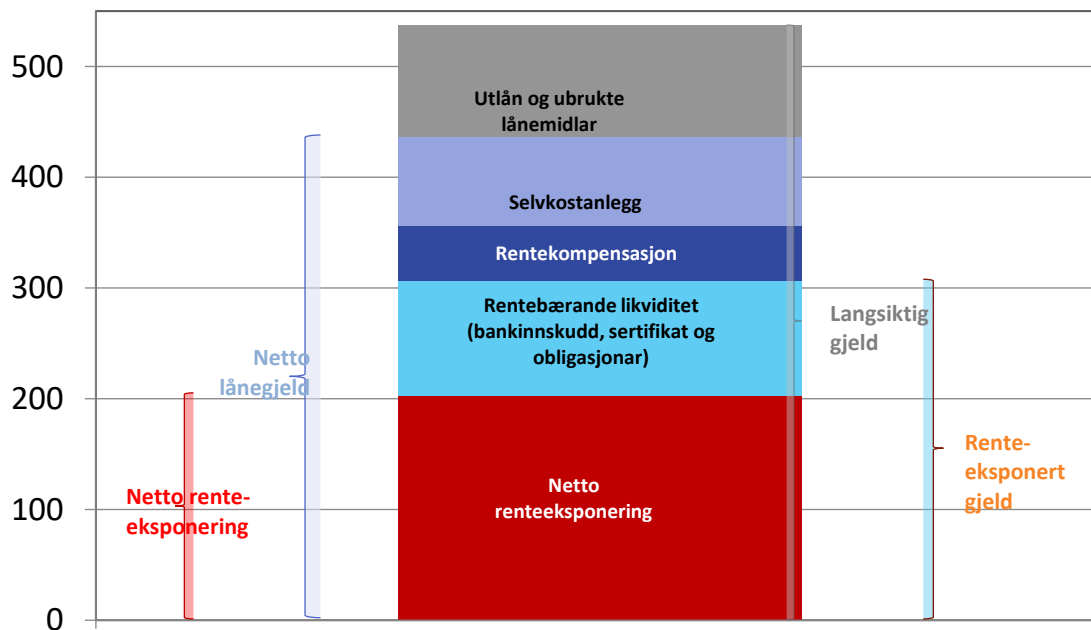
500
400
300
200
100
0

Utlån og ubrukte lånemidlar

Selvkostanlegg

Rentekompensasjon

Rentebærande likviditet (bankinnskudd, sertifikat og obligasjonar)

Netto renteeksponering

Netto lånegjeld

Netto renteeksponering

Langsiktig gjeld

Renteeksponert gjeld